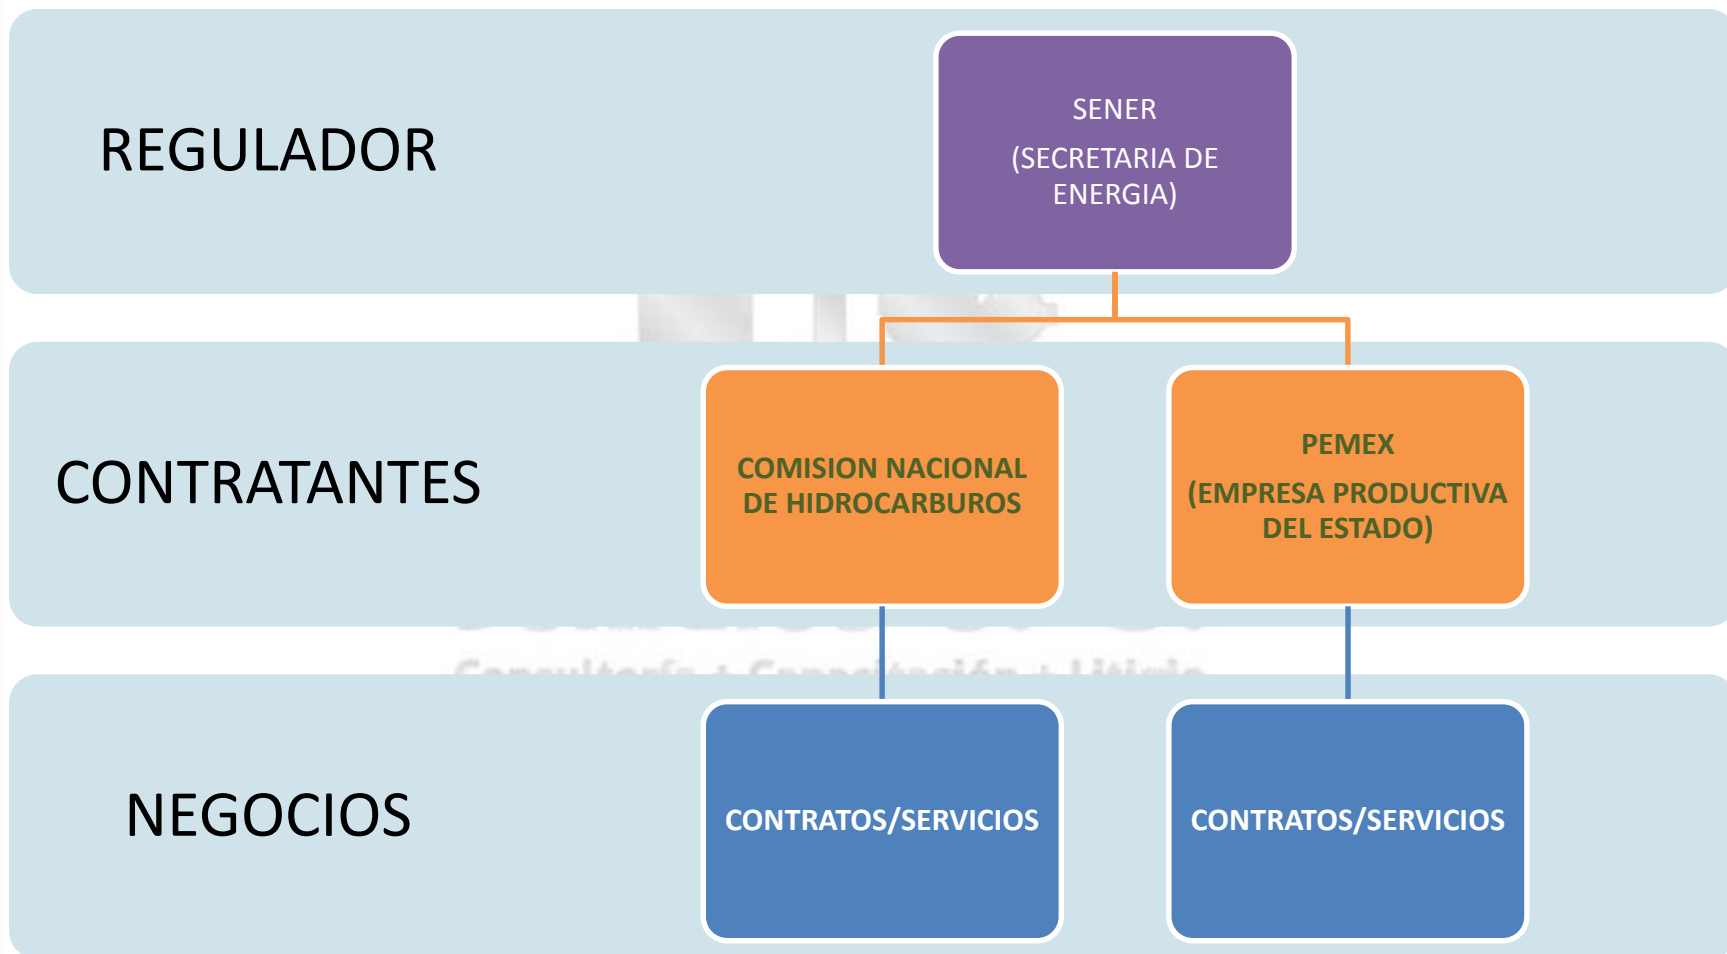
REGULADOR

SENER

(SECRETARIA DE ENERGIA)

CONTRATANTES

COMISION NACIONAL DE HIDROCARBUROS

PEMEX

(EMPRESA PRODUCTIVA DEL ESTADO)

NEGOCIOS

CONTRATOS/SERVICIOS

CONTRATOS/SERVICIOS

Consultoría + Capacitación + Litigio